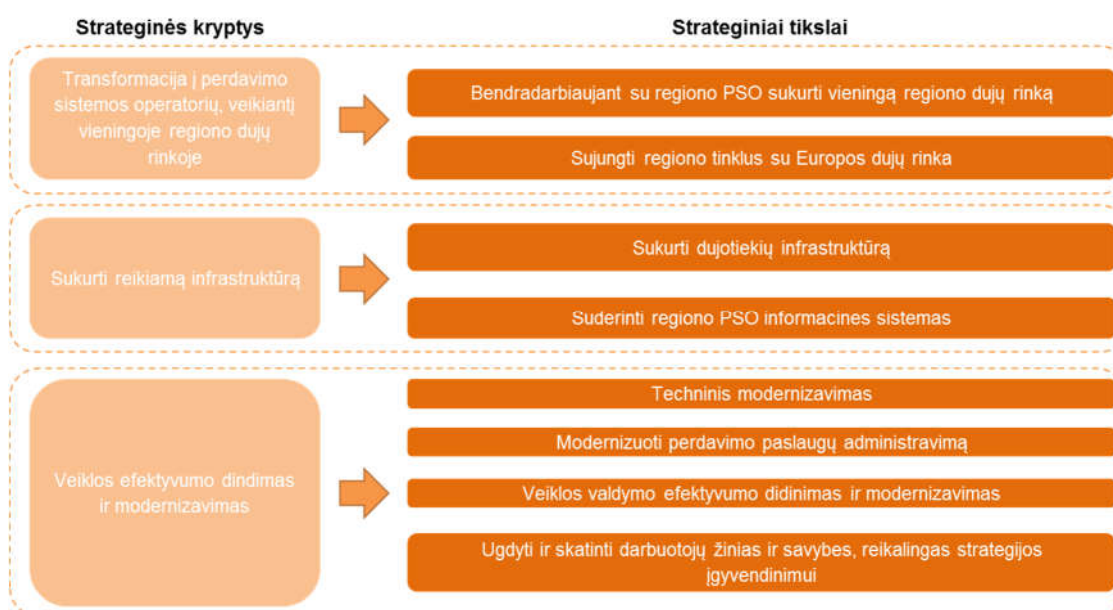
Strateginės kryptys

Strateginiai tikslai

Transformacija į perdavimo sistemos operatorių, veikiantį vieningoje regiono dujų rinkoje

Bendradarbiaujant su regiono PSO sukurti vieningą regiono dujų rinką

Sujungti regiono tinklus su Europos dujų rinka

Sukurti reikiamą infrastruktūrą

Sukurti dujotiekių infrastruktūrą

Suderinti regiono PSO informacines sistemas

Veiklos efektyvumo dindimas ir modernizavimas

Techninis modernizavimas

Modernizuoti perdavimo paslaugų administravimą

Veiklos valdymo efektyvumo didinimas ir modernizavimas

Ugdyti ir skatinti darbuotojų žinias ir savybes, reikalingas strategijos įgyvendinimui